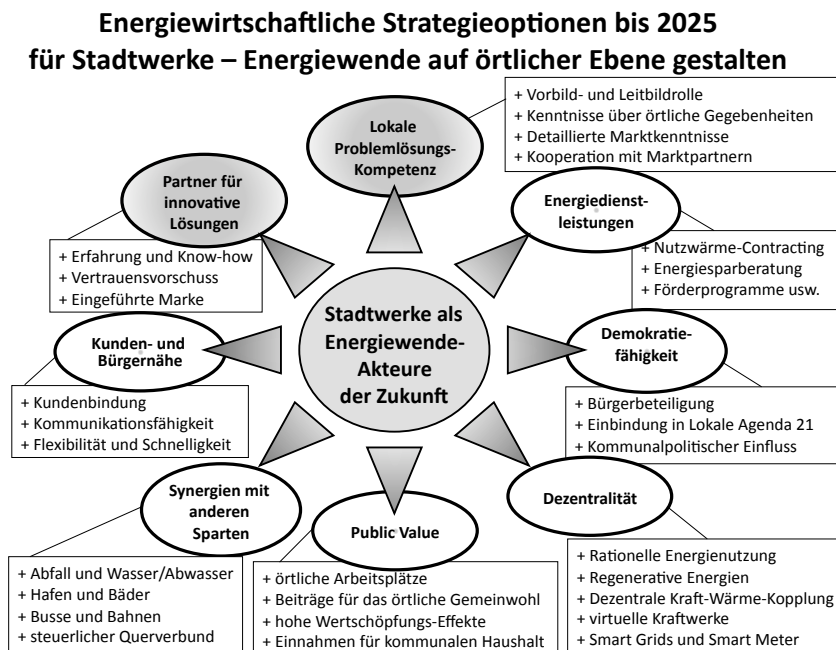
Energiewirtschaftliche Strategieoptionen bis 2025
für Stadtwerke – Energiewende auf örtlicher Ebene gestalten

Lokale Problemlösungs-Kompetenz

+ Vorbild- und Leitbildrolle
+ Kenntnisse über örtliche Gegebenheiten
+ Detaillierte Marktkenntnisse
+ Kooperation mit Marktpartnern

Partner für innovative Lösungen

+ Erfahrung und Know-how
+ Vertrauensvorschuss
+ Eingeführte Marke

Energiedienstleistungen

+ Nutzwärme-Contracting
+ Energiesparberatung
+ Förderprogramme usw.

Stadtwerke als Energiewende-Akteure der Zukunft

Kunden- und Bürgernähe

+ Kundenbindung
+ Kommunikationsfähigkeit
+ Flexibilität und Schnelligkeit

Demokratiefähigkeit

+ Bürgerbeteiligung
+ Einbindung in Lokale Agenda 21
+ Kommunalpolitischer Einfluss

Synergien mit anderen Sparten

+ Abfall und Wasser/Abwasser
+ Hafen und Bäder
+ Busse und Bahnen
+ steuerlicher Querverbund

Public Value

+ örtliche Arbeitsplätze
+ Beiträge für das örtliche Gemeinwohl
+ hohe Wertschöpfungs-Effekte
+ Einnahmen für kommunalen Haushalt

Dezentralität

+ Rationelle Energienutzung
+ Regenerative Energien
+ Dezentrale Kraft-Wärme-Kopplung
+ virtuelle Kraftwerke
+ Smart Grids und Smart Meter